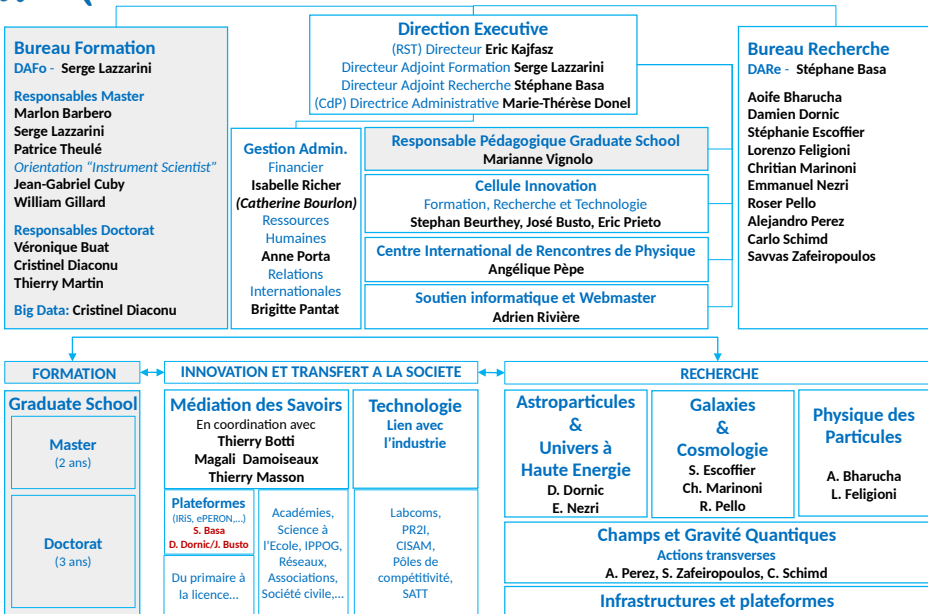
Bureau Formation
DAFo - Serge Lazzarini

Responsables Master
Marlon Barbero
Serge Lazzarini
Patrice Theulé
Orientation "Instrument Scientist"
Jean-Gabriel Cuby
William Gillard

Responsables Doctorat
Véronique Buat
Cristinel Diaconu
Thierry Martin

Big Data: Cristinel Diaconu

Direction Executive
(RST) Directeur Eric Kajfasz
Directeur Adjoint Formation Serge Lazzarini
Directeur Adjoint Recherche Stéphane Basa
(CdP) Directrice Administrative Marie-Thérèse Donel

Gestion Admin.
Financier
Isabelle Richer
(Catherine Bourlon)
Ressources Humaines
Anne Porta
Relations Internationales
Brigitte Pantat

Responsable Pédagogique Graduate School
Marianne Vignolo

Cellule Innovation
Formation, Recherche et Technologie
Stephan Beurthey, José Busto, Eric Prieto

Centre International de Rencontres de Physique
Angélique Pèpe

Soutien informatique et Webmaster
Adrien Rivière

Bureau Recherche
DARe - Stéphane Basa

Aoife Bharucha
Damien Dornic
Stéphanie Escoffier
Lorenzo Feligioni
Chritian Marinoni
Emmanuel Nezri
Roser Pello
Alejandro Perez
Carlo Schimd
Savvas Zafeiropoulos

FORMATION

INNOVATION ET TRANSFERT A LA SOCIETE

RECHERCHE

Graduate School

Master
(2 ans)

Doctorat
(3 ans)

Médiation des Savoirs
En coordination avec
Thierry Botti
Magali Damoiseaux
Thierry Masson

Technologie
Lien avec l'industrie

Plateformes
(IRiS, ePERON,...)
S. Basa
D. Dornic/J. Busto

Du primaire à la licence...

Académies, Science à l'Ecole, IPPOG, Réseaux, Associations, Société civile,...

Labcoms, PR2I, CISAM, Pôles de compétitivité, SATT

Astroparticules & Univers à Haute Energie
D. Dornic
E. Nezri

Galaxies & Cosmologie
S. Escoffier
Ch. Marinoni
R. Pello

Physique des Particules
A. Bharucha
L. Feligioni

Champs et Gravité Quantiques
Actions transverses
A. Perez, S. Zafeiropoulos, C. Schimd

Infrastructures et plateformes